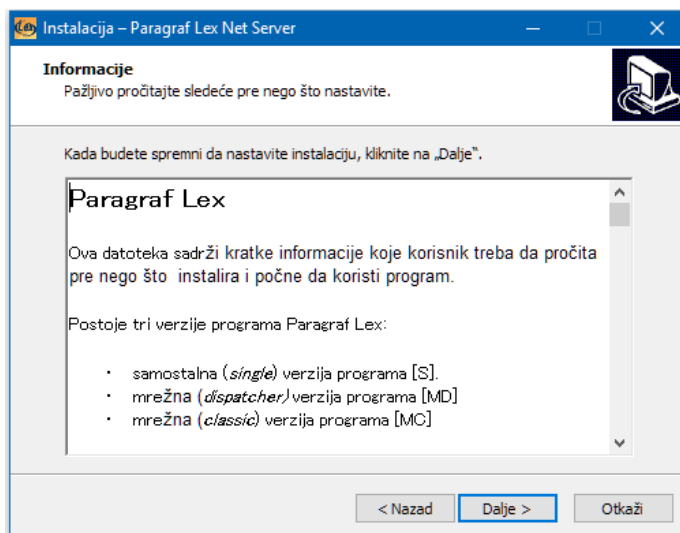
Instalacija – Paragraf Lex Net Server

Informacije
Pažljivo pročitajte sledeće pre nego što nastavite.

Kada budete spremni da nastavite instalaciju, kliknite na „Dalje".

Paragraf Lex

Ova datoteka sadrži kratke informacije koje korisnik treba da pročita pre nego što instalira i počne da koristi program.

Postoje tri verzije programa Paragraf Lex:

• samostalna (single) verzija programa [S].
• mrežna (dispatcher) verzija programa [MD]
• mrežna (classic) verzija programa [MC]

< Nazad | Dalje > | Otkaži